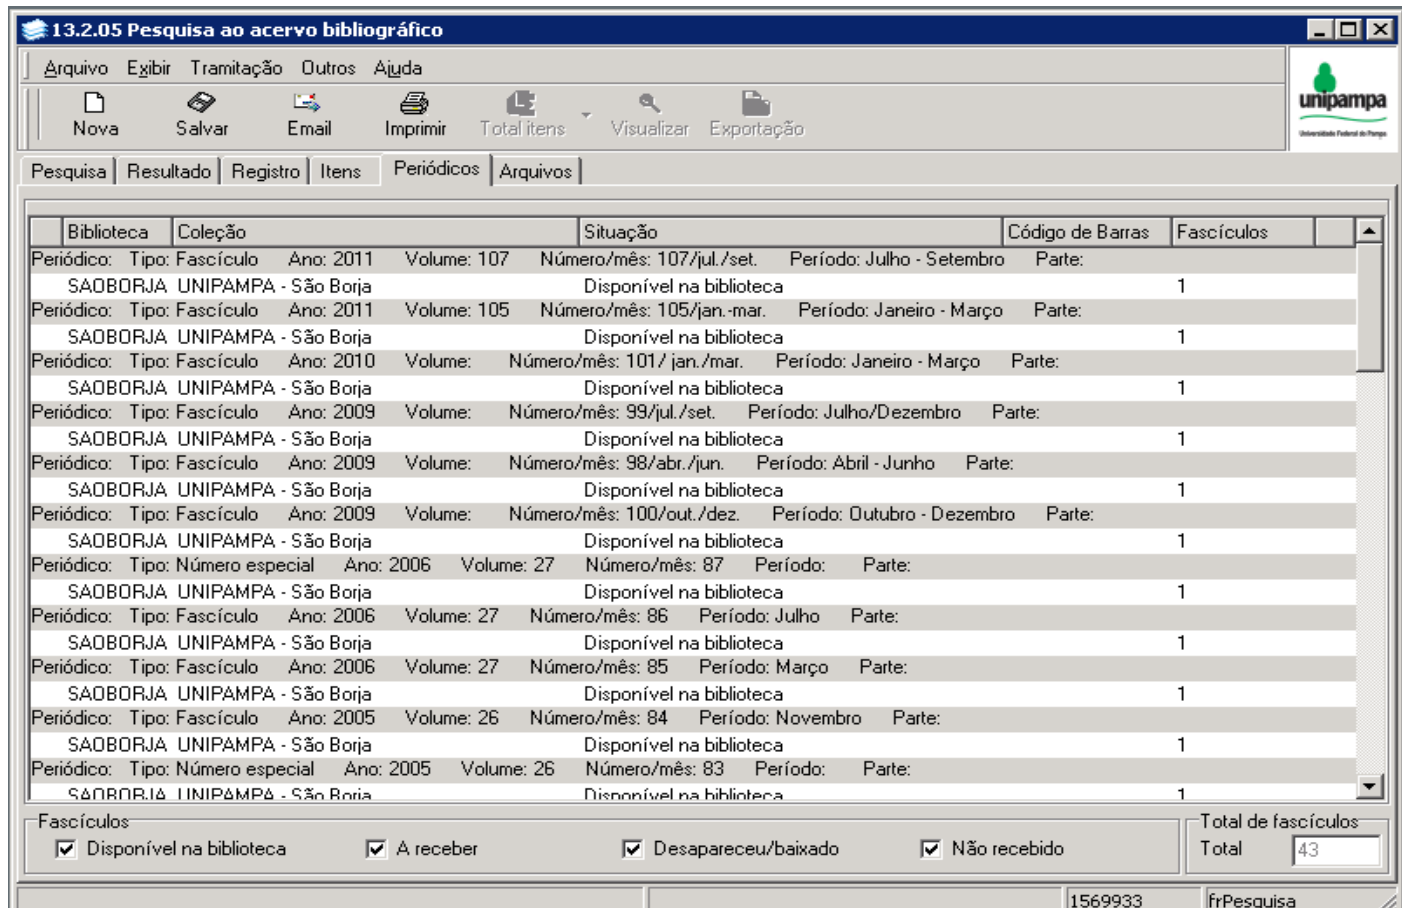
13.2.05 Pesquisa ao acervo bibliográfico

Arquivo Exibir Tramitação Outros Ajuda

Nova Salvar Email Imprimir Total itens Visualizar Exportação

unipampa
Universidade Federal do Pampa

Pesquisa Resultado Registro Itens Periódicos Arquivos

| Biblioteca | Coleção | Situação | Código de Barras | Fascículos |
|---|---|---|---|---|
| Periódico: Tipo: Fascículo Ano: 2011 Volume: 107 Número/mês: 107/jul./set. Período: Julho - Setembro Parte: | | | | |
| SAOBORJA | UNIPAMPA - São Borja | Disponível na biblioteca | | 1 |
| Periódico: Tipo: Fascículo Ano: 2011 Volume: 105 Número/mês: 105/jan.-mar. Período: Janeiro - Março Parte: | | | | |
| SAOBORJA | UNIPAMPA - São Borja | Disponível na biblioteca | | 1 |
| Periódico: Tipo: Fascículo Ano: 2010 Volume: Número/mês: 101/ jan./mar. Período: Janeiro - Março Parte: | | | | |
| SAOBORJA | UNIPAMPA - São Borja | Disponível na biblioteca | | 1 |
| Periódico: Tipo: Fascículo Ano: 2009 Volume: Número/mês: 99/jul./set. Período: Julho/Dezembro Parte: | | | | |
| SAOBORJA | UNIPAMPA - São Borja | Disponível na biblioteca | | 1 |
| Periódico: Tipo: Fascículo Ano: 2009 Volume: Número/mês: 98/abr./jun. Período: Abril - Junho Parte: | | | | |
| SAOBORJA | UNIPAMPA - São Borja | Disponível na biblioteca | | 1 |
| Periódico: Tipo: Fascículo Ano: 2009 Volume: Número/mês: 100/out./dez. Período: Outubro - Dezembro Parte: | | | | |
| SAOBORJA | UNIPAMPA - São Borja | Disponível na biblioteca | | 1 |
| Periódico: Tipo: Número especial Ano: 2006 Volume: 27 Número/mês: 87 Período: Parte: | | | | |
| SAOBORJA | UNIPAMPA - São Borja | Disponível na biblioteca | | 1 |
| Periódico: Tipo: Fascículo Ano: 2006 Volume: 27 Número/mês: 86 Período: Julho Parte: | | | | |
| SAOBORJA | UNIPAMPA - São Borja | Disponível na biblioteca | | 1 |
| Periódico: Tipo: Fascículo Ano: 2006 Volume: 27 Número/mês: 85 Período: Março Parte: | | | | |
| SAOBORJA | UNIPAMPA - São Borja | Disponível na biblioteca | | 1 |
| Periódico: Tipo: Fascículo Ano: 2005 Volume: 26 Número/mês: 84 Período: Novembro Parte: | | | | |
| SAOBORJA | UNIPAMPA - São Borja | Disponível na biblioteca | | 1 |
| Periódico: Tipo: Número especial Ano: 2005 Volume: 26 Número/mês: 83 Período: Parte: | | | | |
| SAOBORJA | UNIPAMPA - São Borja | Disponível na biblioteca | | 1 |

Fascículos
Disponível na biblioteca A receber Desapareceu/baixado Não recebido

Total de fascículos
Total 43

1569933 frPesquisa